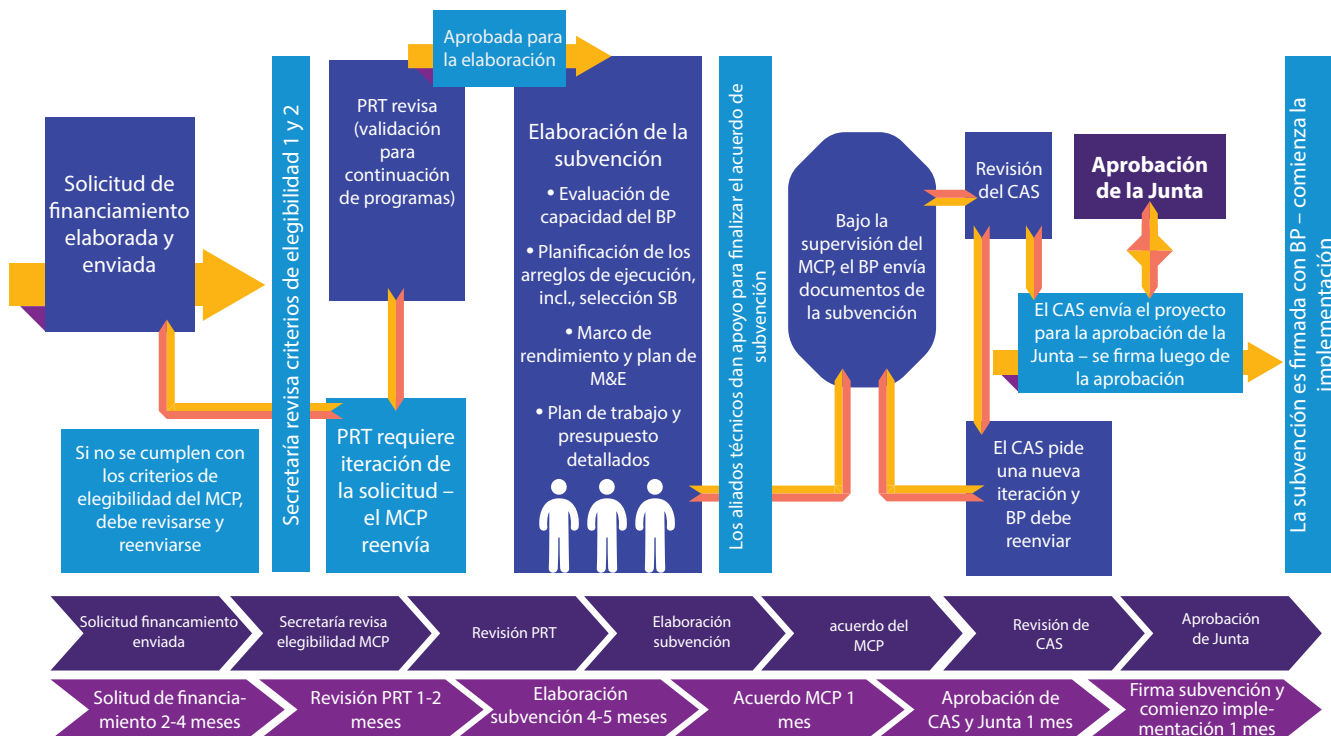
Solicitud de financiamiento elaborada y enviada

Si no se cumplen con los criterios de elegibilidad del MCP, debe revisarse y reenviarse

Secretaría revisa criterios de elegibilid 1 y 2

PRT revisa (validación para continuación de programas)

PRT requiere iteración de la solicitud – el MCP reenvía

Aprobada para la elaboración

Elaboración de la subvención

• Evaluación de capacidad del BP

• Planificación de los arreglos de ejecución, incl., selección SB

• Marco de rendimiento y plan de M&E

• Plan de trabajo y presupuesto detallados

Los aliados técnicos dan apoyo para finalizar el acuerdo de subvención

Bajo la supervisión del MCP, el BP envía documentos de la subvención

Revisión del CAS

El CAS pide una nueva iteración y BP debe reenviar

Aprobación de la Junta

El CAS envía el proyecto para la aprobación de la Junta – se firma luego de la aprobación

La subvención es firmada con BP – comienza la implementación

Solicitud financamiento enviada | Secretaría revisa elegibilidad MCP | Revisión PRT | Elaboración subvención | acuerdo del MCP | Revisión de CAS | Aprobación de Junta

Solitud de financiamiento 2-4 meses | Revisión PRT 1-2 meses | Elaboración subvención 4-5 meses | Acuerdo MCP 1 mes | Aprobación de CAS y Junta 1 mes | Firma subvención y comienzo implementación 1 mes